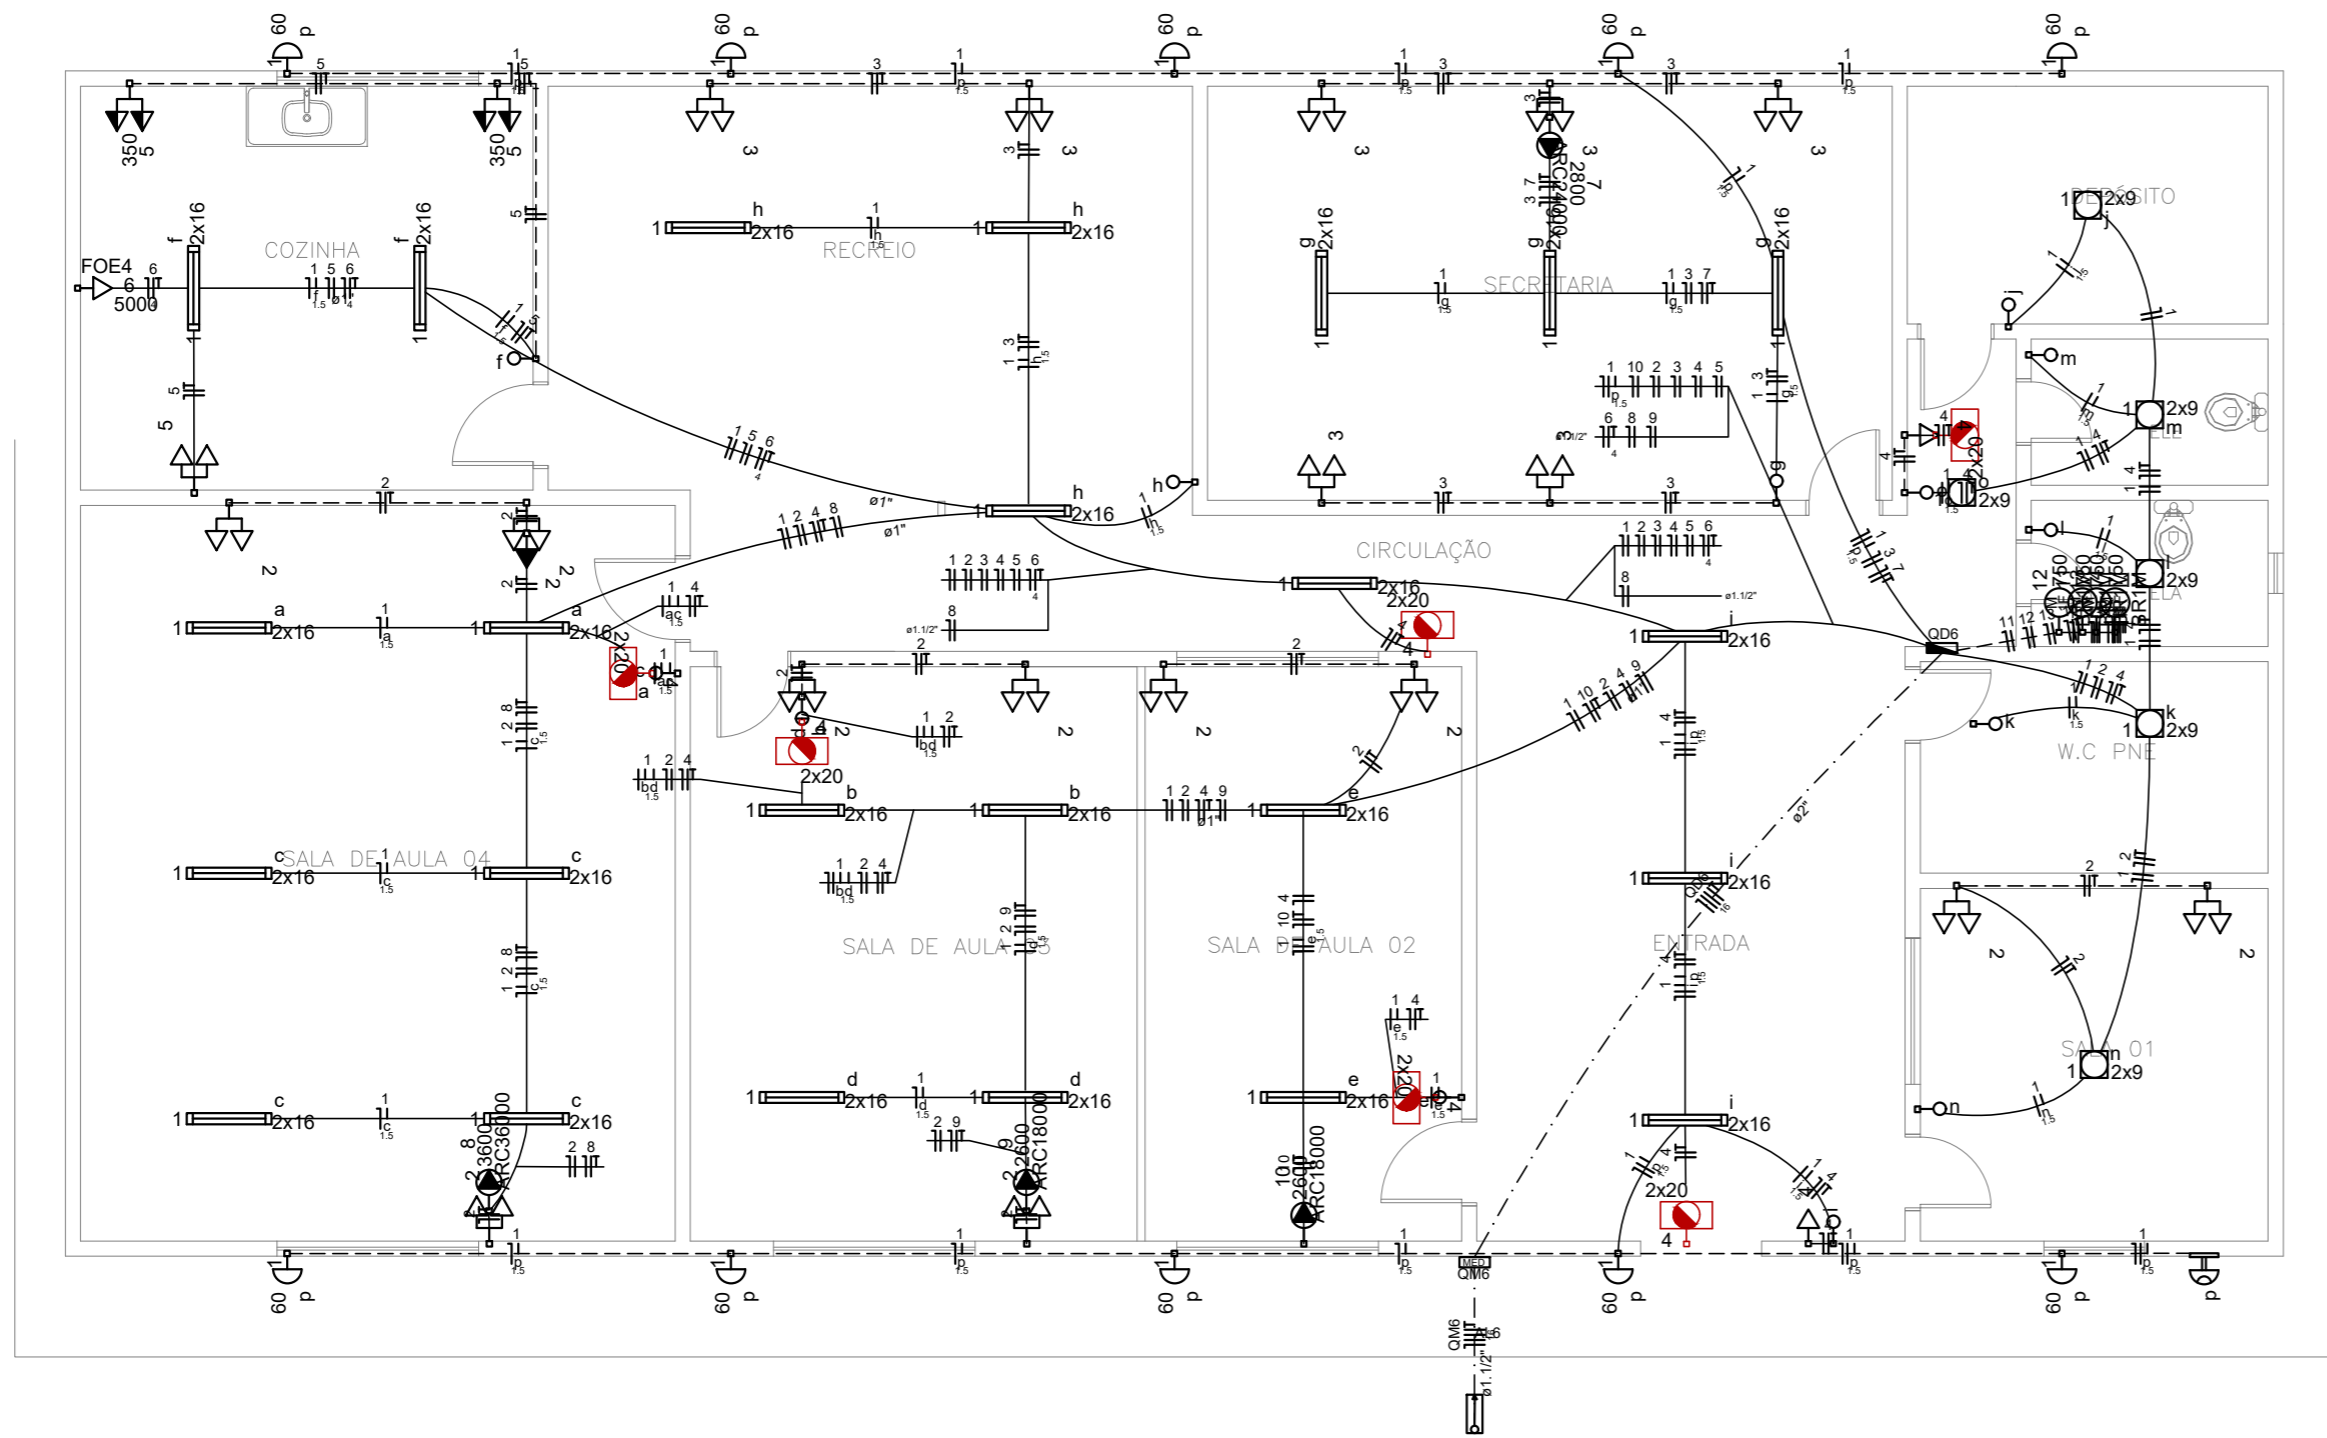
COZINHA

RECREIO

SECRETARIA

DEPÓSITO

CIRCULAÇÃO

SALA DE AULA 04

SALA DE AULA 03

SALA DE AULA 02

ENTRADA

W.C PNE

SALA 01

FOE4
6
5000

QD6

QM6

MED

60 p

2x16

2x9

2x20

ARC36000
3600

ARC18000
2600

ARC24000
2800

ø1"

ø1.1/2"

ø2"

350 5